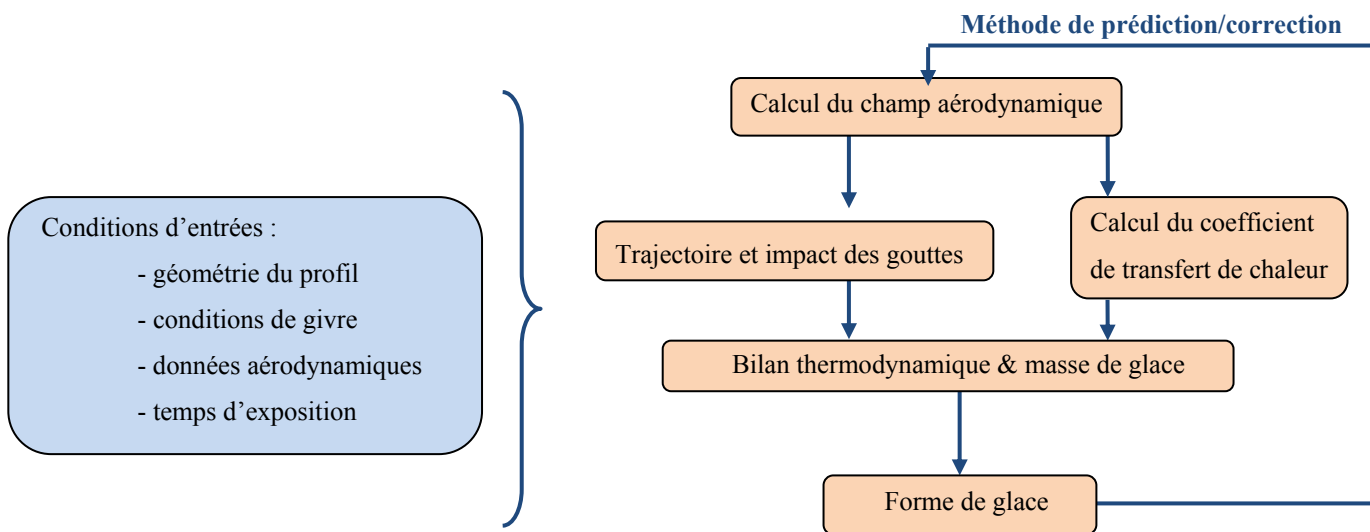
Conditions d’entrées :

- géométrie du profil
- conditions de givre
- données aérodynamiques
- temps d’exposition

Méthode de prédiction/correction

Calcul du champ aérodynamique

Trajectoire et impact des gouttes

Calcul du coefficient de transfert de chaleur

Bilan thermodynamique & masse de glace

Forme de glace